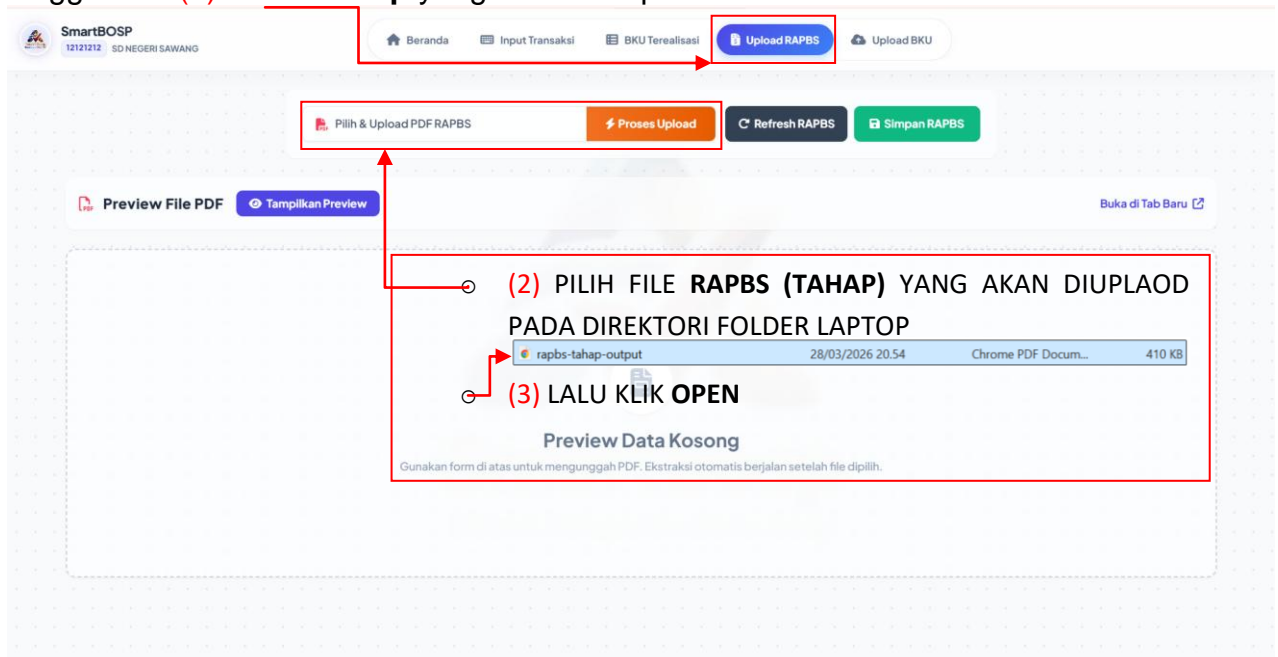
SmartBOSP
12121212 SD NEGERI SAWANG

Beranda
Input Transaksi
BKU Terealisasi
Upload RAPBS
Upload BKU

Pilih & Upload PDF RAPBS
Proses Upload
Refresh RAPBS
Simpan RAPBS

Preview File PDF
Tampilkan Preview
Buka di Tab Baru

(2) PILIH FILE **RAPBS (TAHAP)** YANG AKAN DIUPLAOD PADA DIREKTORI FOLDER LAPTOP

| rapbs-tahap-output | 28/03/2026 20.54 | Chrome PDF Docum... | 410 KB |
|---|---|---|---|

(3) LALU KLIK **OPEN**

Preview Data Kosong
Gunakan form di atas untuk mengunggah PDF. Ekstraksi otomatis berjalan setelah file dipilih.